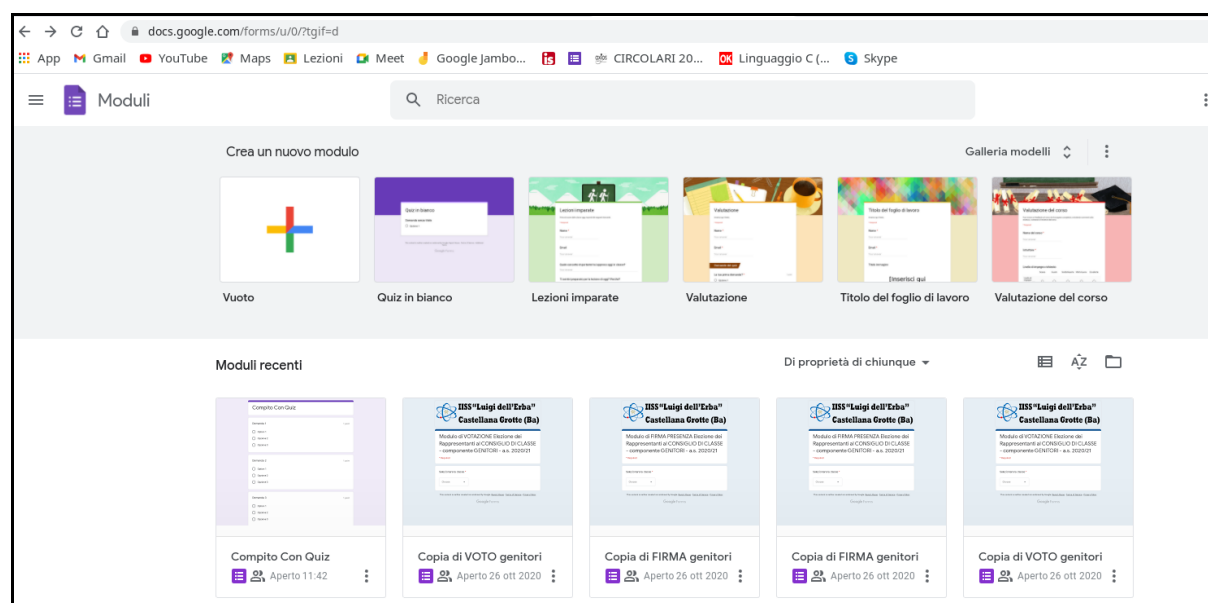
docs.google.com/forms/u/0/?tgif=d

App Gmail YouTube Maps Lezioni Meet Google Jambo... CIRCOLARI 20... Linguaggio C (... Skype

Moduli

Ricerca

Crea un nuovo modulo

Galleria modelli

Vuoto

Quiz in bianco

Lezioni imparate

Valutazione

Titolo del foglio di lavoro

Valutazione del corso

Moduli recenti

Di proprietà di chiunque

Compito Con Quiz

IISS "Luigi dell'Erba" Castellana Grotte (Ba)

Modulo di VOTAZIONE Elezione dei Rappresentanti al CONSIGLIO DI CLASSE - componente GENITORI - a.s. 2020/21

Modulo di FIRMA PRESENZA Elezione dei Rappresentanti al CONSIGLIO DI CLASSE - componente GENITORI - a.s. 2020/21

Compito Con Quiz
Aperto 11:42

Copia di VOTO genitori
Aperto 26 ott 2020

Copia di FIRMA genitori
Aperto 26 ott 2020

Copia di FIRMA genitori
Aperto 26 ott 2020

Copia di VOTO genitori
Aperto 26 ott 2020